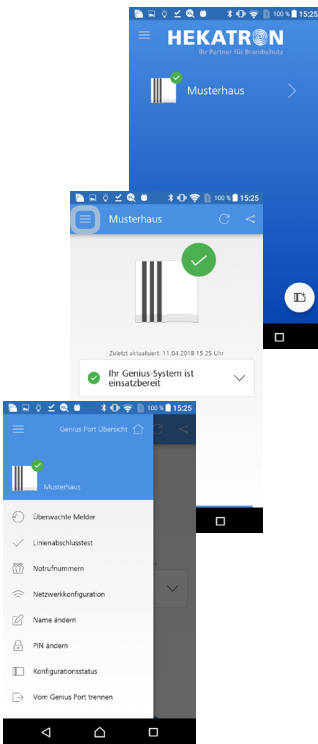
100 % 15:25

HEKATRON
Ihr Partner für Brandschutz

Musterhaus

100 % 15:25

Musterhaus

Zuletzt aktualisiert: 11.04.2018 15:25 Uhr

Ihr Genius-System ist einsatzbereit

100 % 15:25

Genius Port Übersicht

Musterhaus

Überwachte Melder

Linienabschlusstest

Notrufnummern

Netzwerkkonfiguration

Name ändern

PIN ändern

Konfigurationsstatus

Vom Genius Port trennen